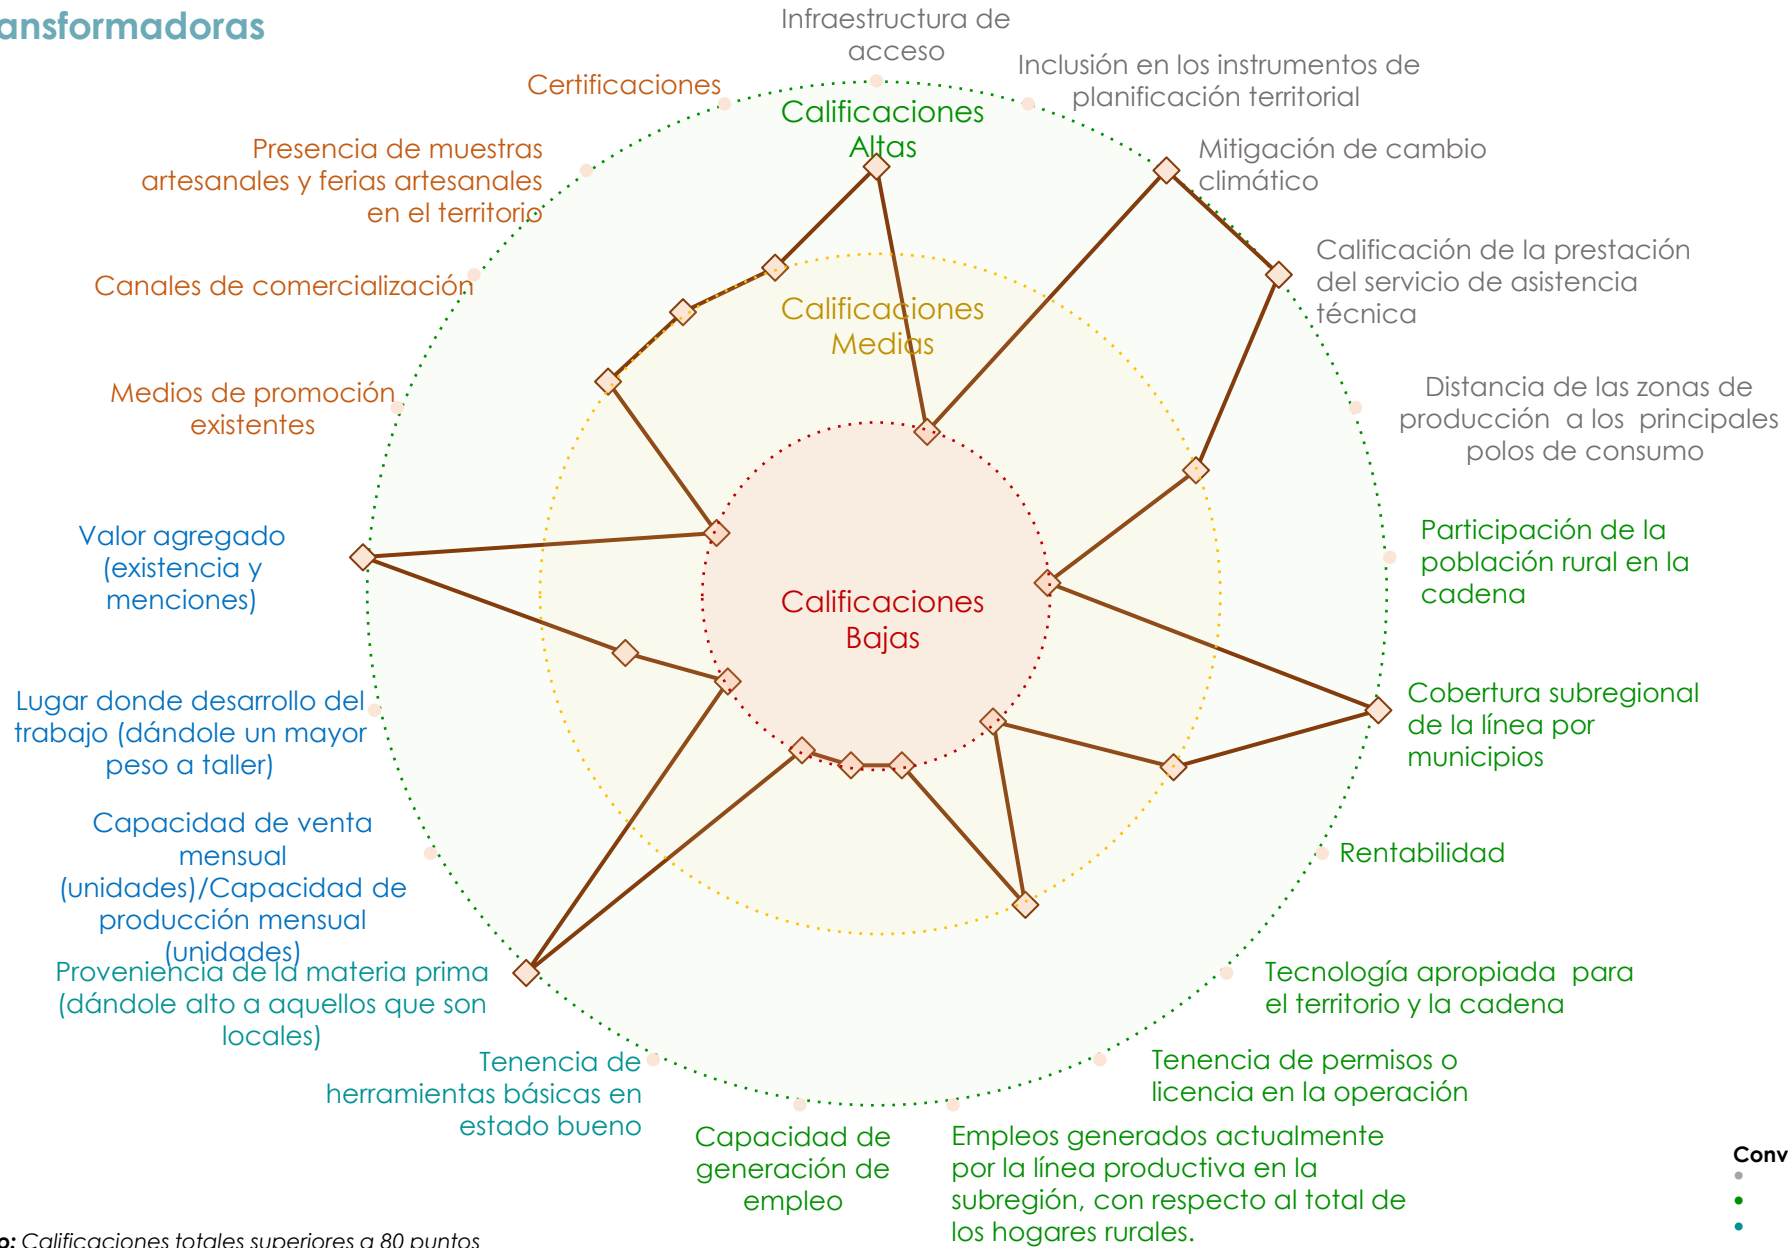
ansformadoras

Infraestructura de acceso

Inclusión en los instrumentos de planificación territorial

Certificaciones

Calificaciones Altas

Mitigación de cambio climático

Presencia de muestras artesanales y ferias artesanales en el territorio

Calificación de la prestación del servicio de asistencia técnica

Canales de comercialización

Calificaciones Medias

Distancia de las zonas de producción a los principales polos de consumo

Medios de promoción existentes

Participación de la población rural en la cadena

Valor agregado (existencia y menciones)

Calificaciones Bajas

Cobertura subregional de la línea por municipios

Lugar donde desarrollo del trabajo (dándole un mayor peso a taller)

Rentabilidad

Capacidad de venta mensual (unidades)/Capacidad de producción mensual (unidades)

Proveniencia de la materia prima (dándole alto a aquellos que son locales)

Tecnología apropiada para el territorio y la cadena

Tenencia de herramientas básicas en estado bueno

Tenencia de permisos o licencia en la operación

Capacidad de generación de empleo

Empleos generados actualmente por la línea productiva en la subregión, con respecto al total de los hogares rurales.

Conv

o: Calificaciones totales superiores a 80 puntos